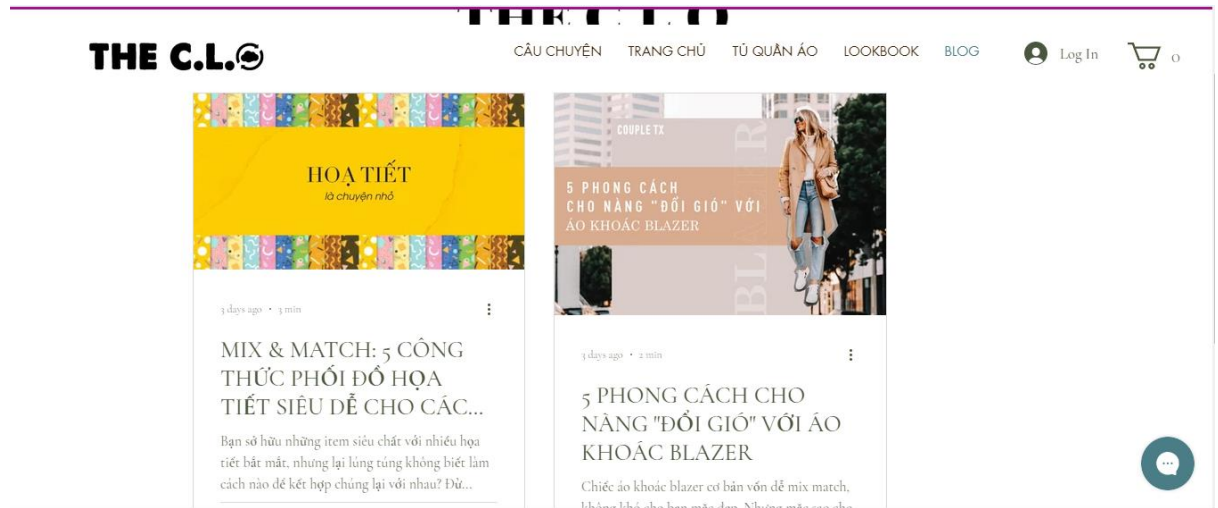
THE C.L.

CÂU CHUYỆN TRANG CHỦ TỦ QUẦN ÁO LOOKBOOK BLOG

Log In

0

HOẠ TIẾT
là chuyện nhỏ

3 days ago · 3 min

MIX & MATCH: 5 CÔNG THỨC PHỐI ĐỒ HỌA TIẾT SIÊU DỄ CHO CÁC...

Bạn sở hữu những item siêu chất với nhiều họa tiết bắt mắt, nhưng lại lúng túng không biết làm cách nào để kết hợp chúng lại với nhau? Đừ...

COUPLE TX

5 PHONG CÁCH CHO NÀNG "ĐỔI GIÓ" VỚI ÁO KHOÁC BLAZER

BLAZER

3 days ago · 2 min

5 PHONG CÁCH CHO NÀNG "ĐỔI GIÓ" VỚI ÁO KHOÁC BLAZER

Chiếc áo khoác blazer cơ bản vốn dễ mix match, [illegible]